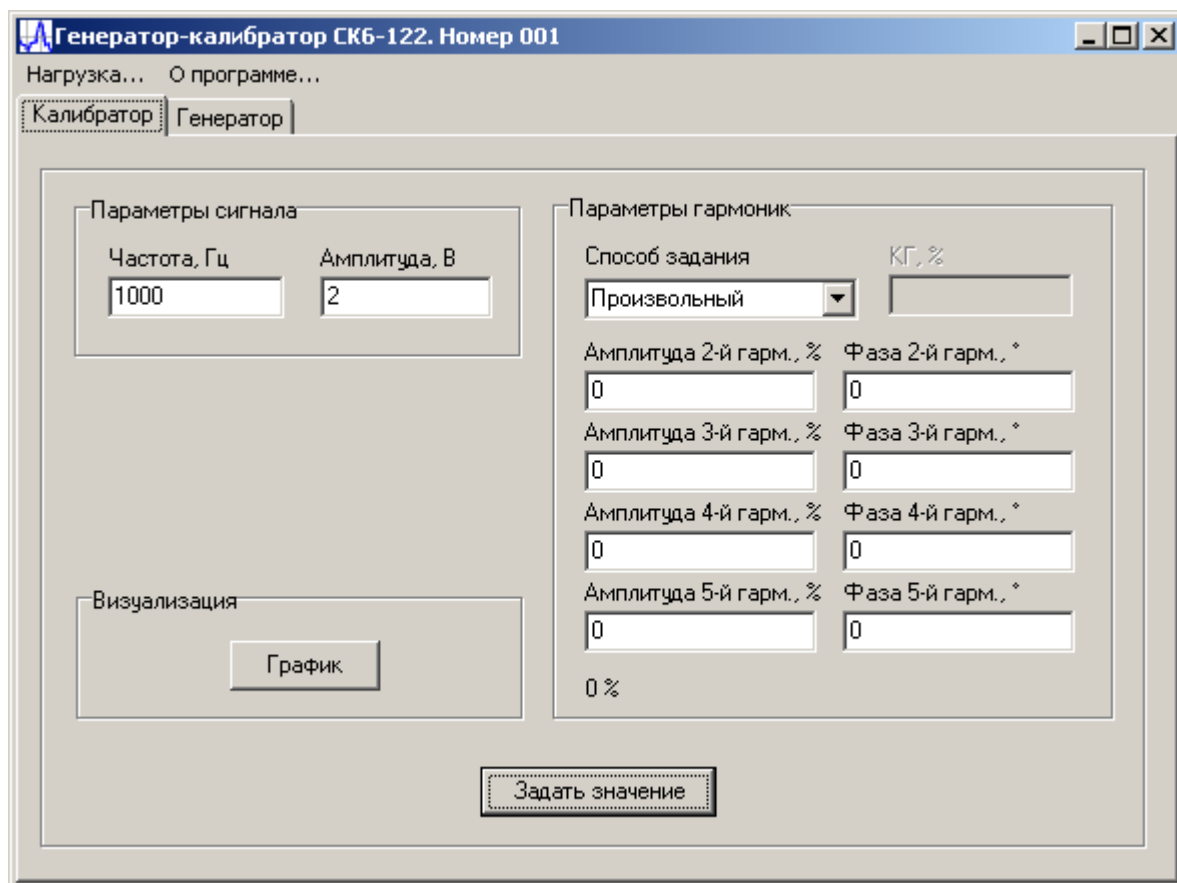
Генератор-калибратор СК6-122. Номер 001

Нагрузка... О программе...

Калибратор | Генератор

Параметры сигнала

Частота, Гц
1000

Амплитуда, В
2

Параметры гармоник

Способ задания
Произвольный

КГ, %

Амплитуда 2-й гарм., %
0

Фаза 2-й гарм., °
0

Амплитуда 3-й гарм., %
0

Фаза 3-й гарм., °
0

Амплитуда 4-й гарм., %
0

Фаза 4-й гарм., °
0

Амплитуда 5-й гарм., %
0

Фаза 5-й гарм., °
0

0 %

Визуализация

График

Задать значение